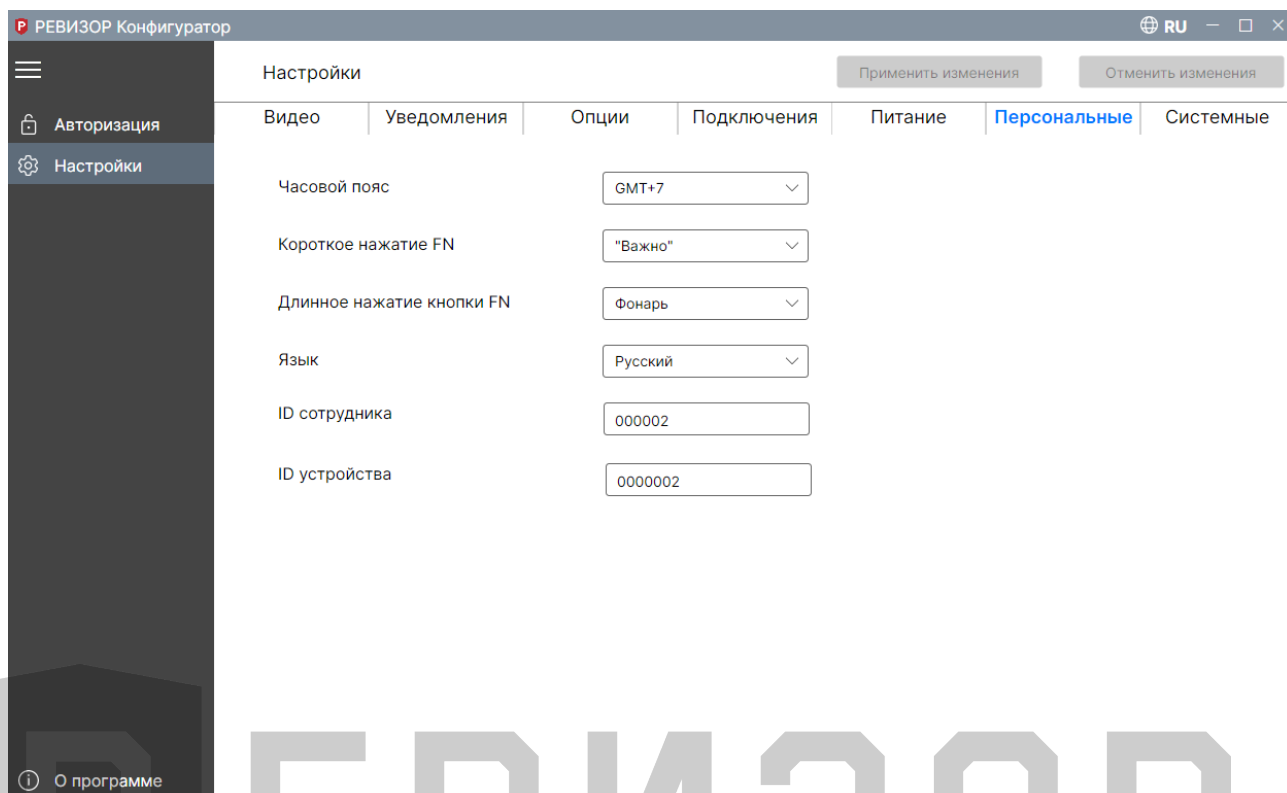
Р РЕВИЗОР Конфигуратор

RU

Авторизация
Настройки

Настройки

Применить изменения
Отменить изменения

Видео | Уведомления | Опции | Подключения | Питание | Персональные | Системные

Часовой пояс
GMT+7

Короткое нажатие FN
"Важно"

Длинное нажатие кнопки FN
Фонарь

Язык
Русский

ID сотрудника
000002

ID устройства
0000002

О программе